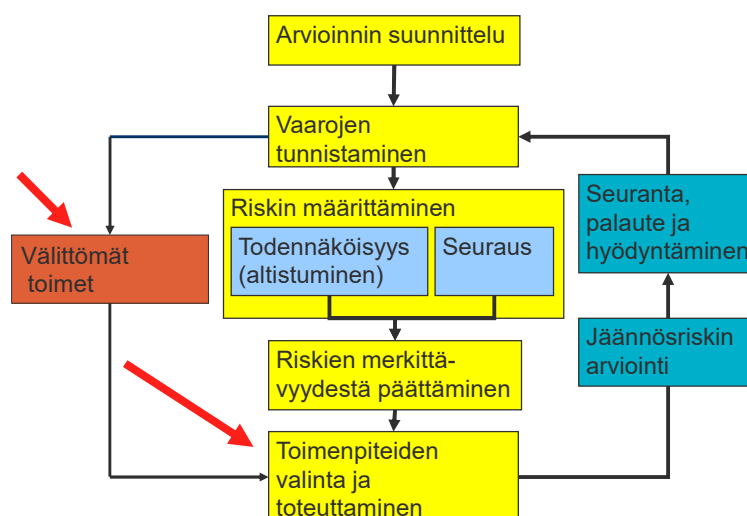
Arvioinnin suunnittelu

Vaarojen tunnistaminen

Välittömät toimet

Riskin määrittäminen

Todennäköisyys (altistuminen)

Seuraus

Riskien merkittävyydestä päättäminen

Toimenpiteiden valinta ja toteuttaminen

Seuranta, palaute ja hyödyntäminen

Jäännösriskin arviointi